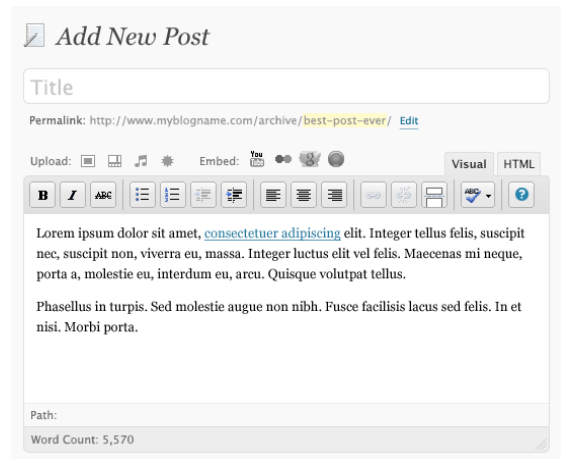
Add New Post

Title

Permalink: http://www.myblogname.com/archive/best-post-ever/ Edit

Upload:

Embed:

Visual HTML

B I ABC

Lorem ipsum dolor sit amet, consectetuer adipiscing elit. Integer tellus felis, suscipit nec, suscipit non, viverra eu, massa. Integer luctus elit vel felis. Maecenas mi neque, porta a, molestie eu, interdum eu, arcu. Quisque volutpat tellus.

Phasellus in turpis. Sed molestie augue non nibh. Fusce facilisis lacus sed felis. In et nisi. Morbi porta.

Path:

Word Count: 5,570